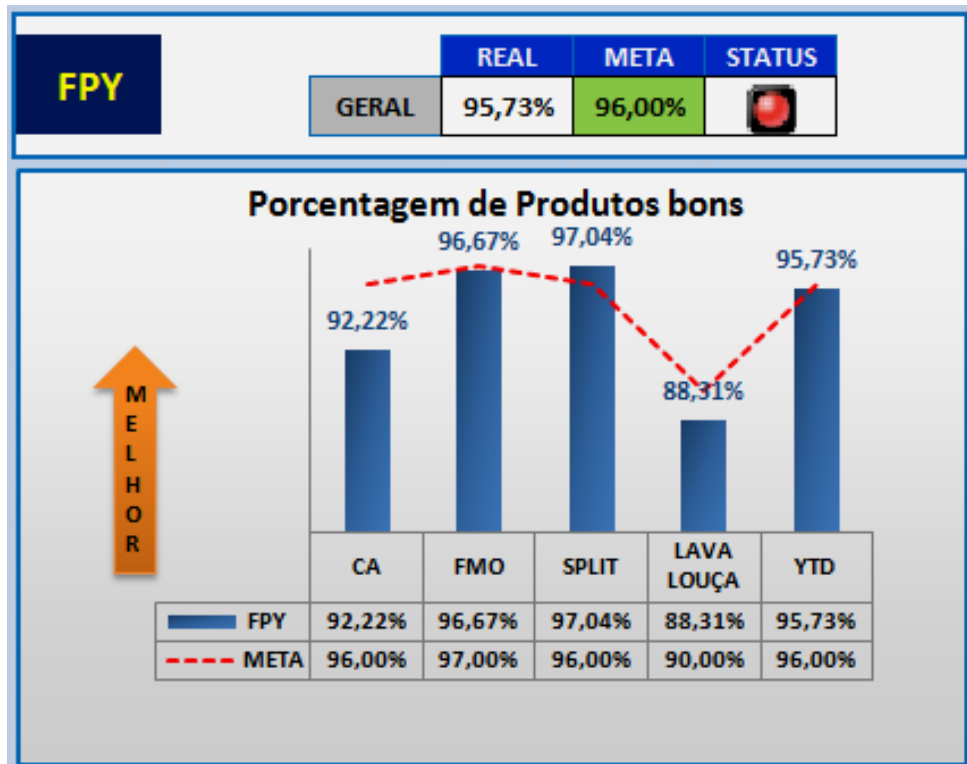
FPY

| | REAL | META | STATUS |
|---|---|---|---|
| GERAL | 95,73% | 96,00% | |

Porcentagem de Produtos bons

MELHOR

96,67% 97,04% 95,73% 92,22% 88,31%

| | CA | FMO | SPLIT | LAVA LOUÇA | YTD |
|---|---|---|---|---|---|
| FPY | 92,22% | 96,67% | 97,04% | 88,31% | 95,73% |
| META | 96,00% | 97,00% | 96,00% | 90,00% | 96,00% |